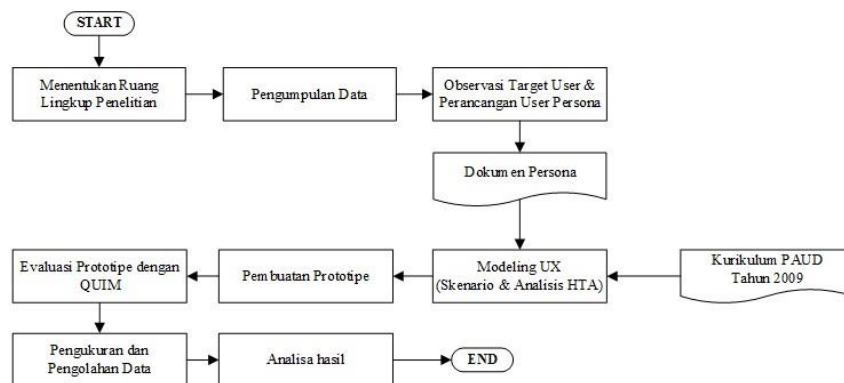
START

Menentukan Ruang Lingkup Penelitian

Pengumpulan Data

Observasi Target User & Perancangan User Persona

Dokumen Persona

Kurikulum PAUD Tahun 2009

Modeling UX (Skenario & Analisis HTA)

Pembuatan Prototipe

Evaluasi Prototipe dengan QUIM

Pengukuran dan Pengolahan Data

Analisa hasil

END